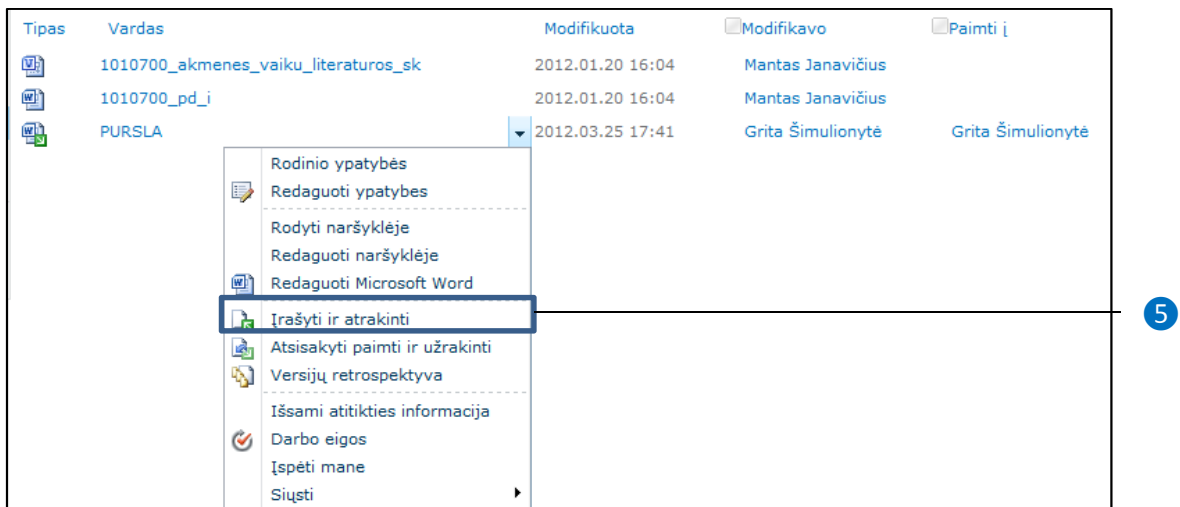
| Tipas | Vardas | Modifikuota | Modifikavo | Paimti į |
|---|---|---|---|---|
| | 1010700_akmenes_vaiku_literaturos_sk | 2012.01.20 16:04 | Mantas Janavičius | |
| | 1010700_pd_i | 2012.01.20 16:04 | Mantas Janavičius | |
| | PURSLA | 2012.03.25 17:41 | Grita Šimulionytė | Grita Šimulionytė |

Rodinio ypatybės
Redaguoti ypatybes
Rodyti naršyklėje
Redaguoti naršyklėje
Redaguoti Microsoft Word
Įrašyti ir atrakinti
Atsisakyti paimti ir užrakinti
Versijų retrospektyva
Išsami atitikties informacija
Darbo eigos
Įspėti mane
Siųsti

5